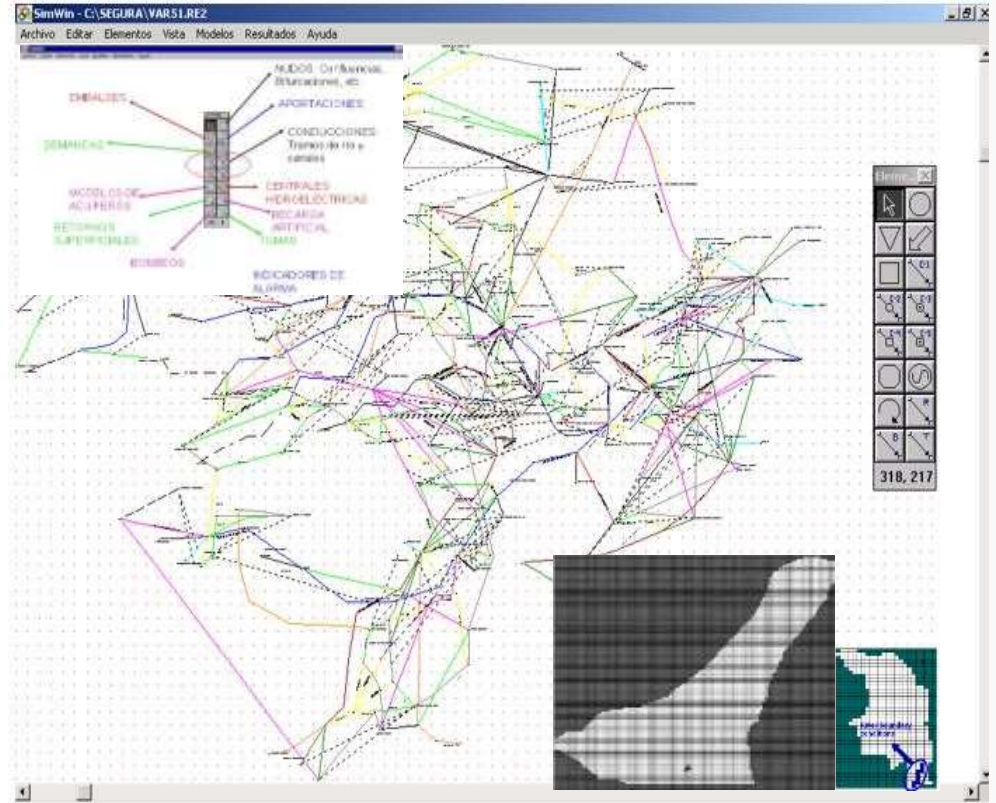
SimWin - C:\SEGURA\VAR51.RE2

Archivo Editar Elementos Vista Modelos Resultados Ayuda

EMBALSES

DEMANDAS

MODELOS DE ACUIFEROS

RETORNOS SUPERFICIALES

BOMBEOS

NUDOS: Confluencias, Bifurcaciones, etc.

APORTACIONES

CONDUCCIONES Tramos de río y canales

CENTRALES HIDROELECTRICAS

RECARGA ARTIFICIAL

TOMAS

INDICADORES DE ALARMA

Eleme...

318, 217